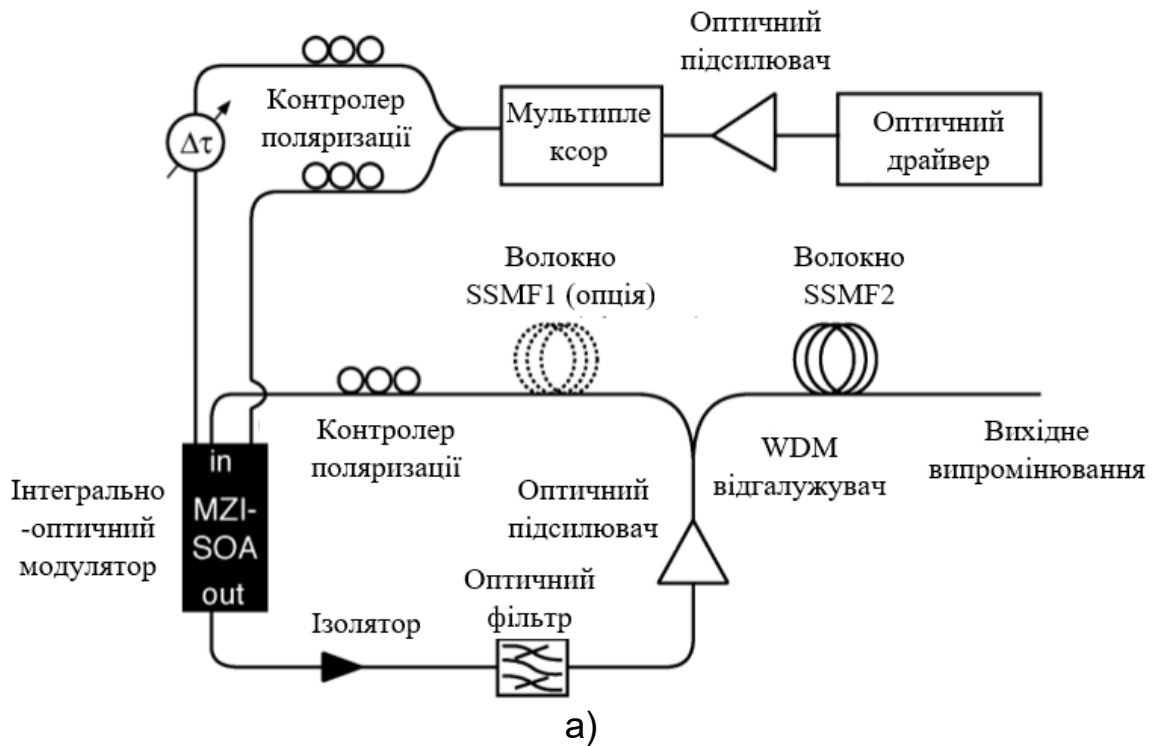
Оптичний підсилювач

Контролер поляризації

$\Delta\tau$

Мультиплексор

Оптичний драйвер

Волокно SSMF1 (опція)

Волокно SSMF2

in

MZI-SOA

out

Інтегрально-оптичний модулятор

Контролер поляризації

Оптичний підсилювач

WDM відгалужувач

Вихідне випромінювання

Оптичний фільтр

Ізолятор

а)